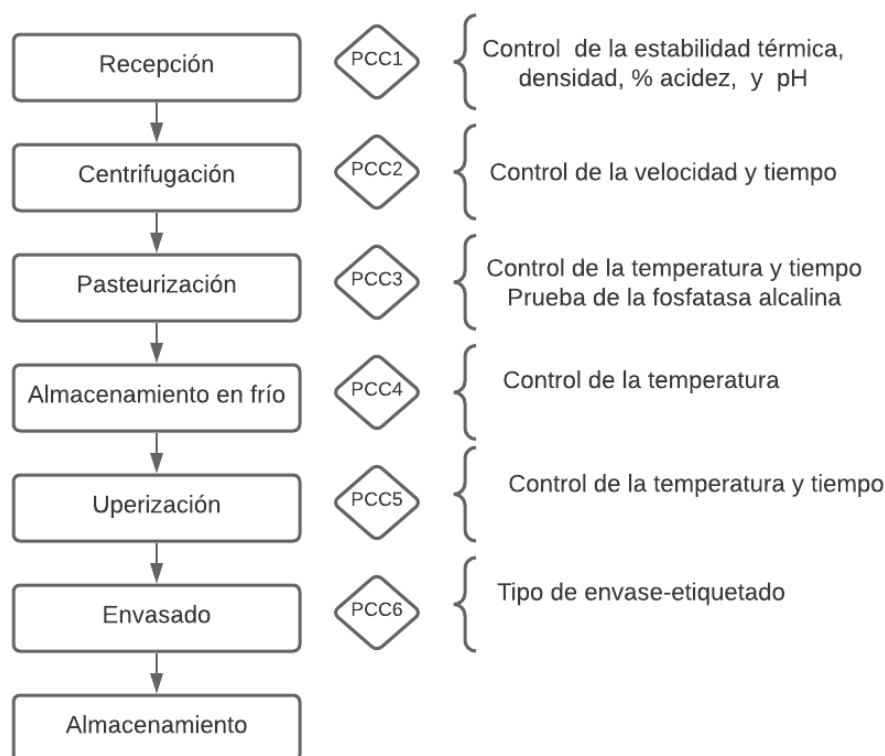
Recepción

PCC1

Control de la estabilidad térmica, densidad, % acidez, y pH

Centrifugación

PCC2

Control de la velocidad y tiempo

Pasteurización

PCC3

Control de la temperatura y tiempo
Prueba de la fosfatasa alcalina

Almacenamiento en frío

PCC4

Control de la temperatura

Uperización

PCC5

Control de la temperatura y tiempo

Envasado

PCC6

Tipo de envase-etiquetado

Almacenamiento